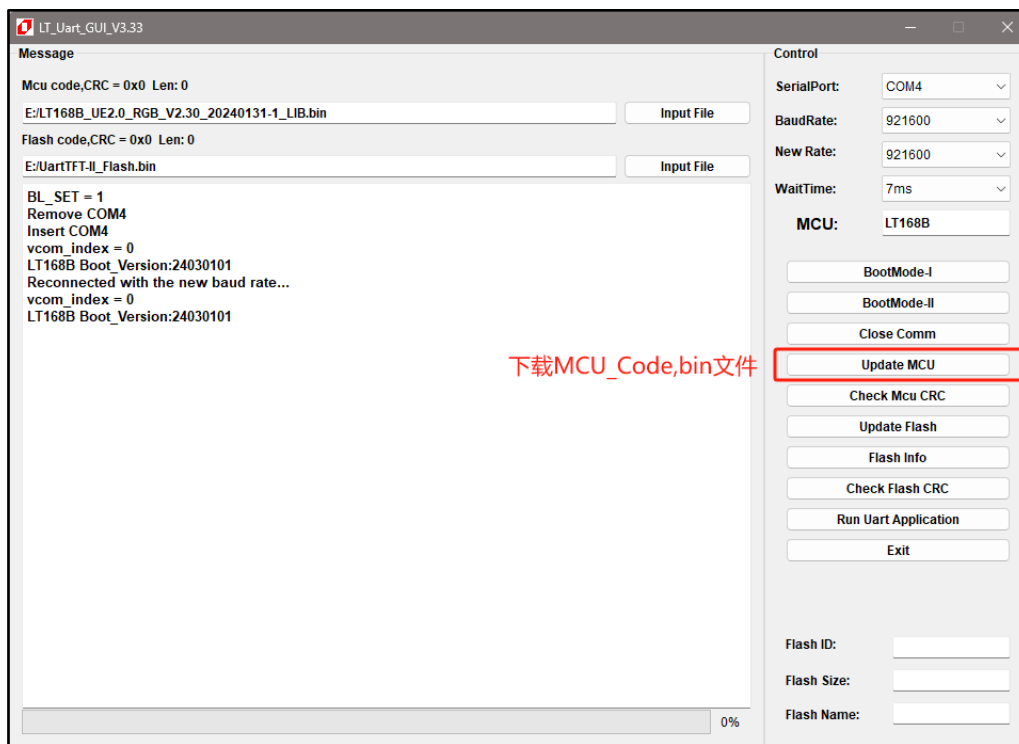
LT_Uart_GUI_V3.33

Message

Mcu code,CRC = 0x0 Len: 0

E:/LT168B_UE2.0_RGB_V2.30_20240131-1_LIB.bin

Input File

Flash code,CRC = 0x0 Len: 0

E:/UartTFT-II_Flash.bin

Input File

BL_SET = 1
Remove COM4
Insert COM4
vcom_index = 0
LT168B Boot_Version:24030101
Reconnected with the new baud rate...
vcom_index = 0
LT168B Boot_Version:24030101

0%

Control

SerialPort: COM4

BaudRate: 921600

New Rate: 921600

WaitTime: 7ms

MCU: LT168B

BootMode-I

BootMode-II

Close Comm

下载MCU_Code,bin文件

Update MCU

Check Mcu CRC

Update Flash

Flash Info

Check Flash CRC

Run Uart Application

Exit

Flash ID:

Flash Size:

Flash Name: